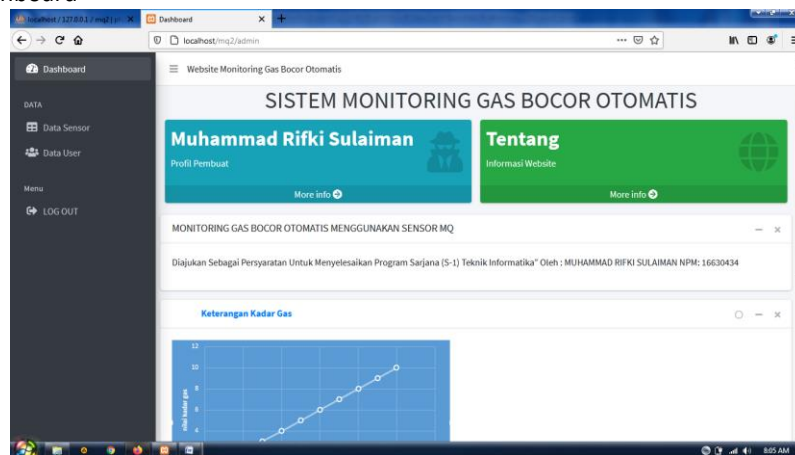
hboard

localhost / 127.0.0.1 / mq2 / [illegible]
Dashboard
localhost/mq2/admin

Dashboard

DATA
Data Sensor
Data User

Menu
LOG OUT

Website Monitoring Gas Bocor Otomatis

SISTEM MONITORING GAS BOCOR OTOMATIS

Muhammad Rifki Sulaiman
Profil Pembuat
More info

Tentang
Informasi Website
More info

MONITORING GAS BOCOR OTOMATIS MENGGUNAKAN SENSOR MQ

Diajukan Sebagai Persyaratan Untuk Menyelesaikan Program Sarjana (S-1) Teknik Informatika" Oleh : MUHAMMAD RIFKI SULAIMAN NPM: 16630434

Keterangan Kadar Gas

12
10
8
6
4
nilai kadar gas

8:05 AM